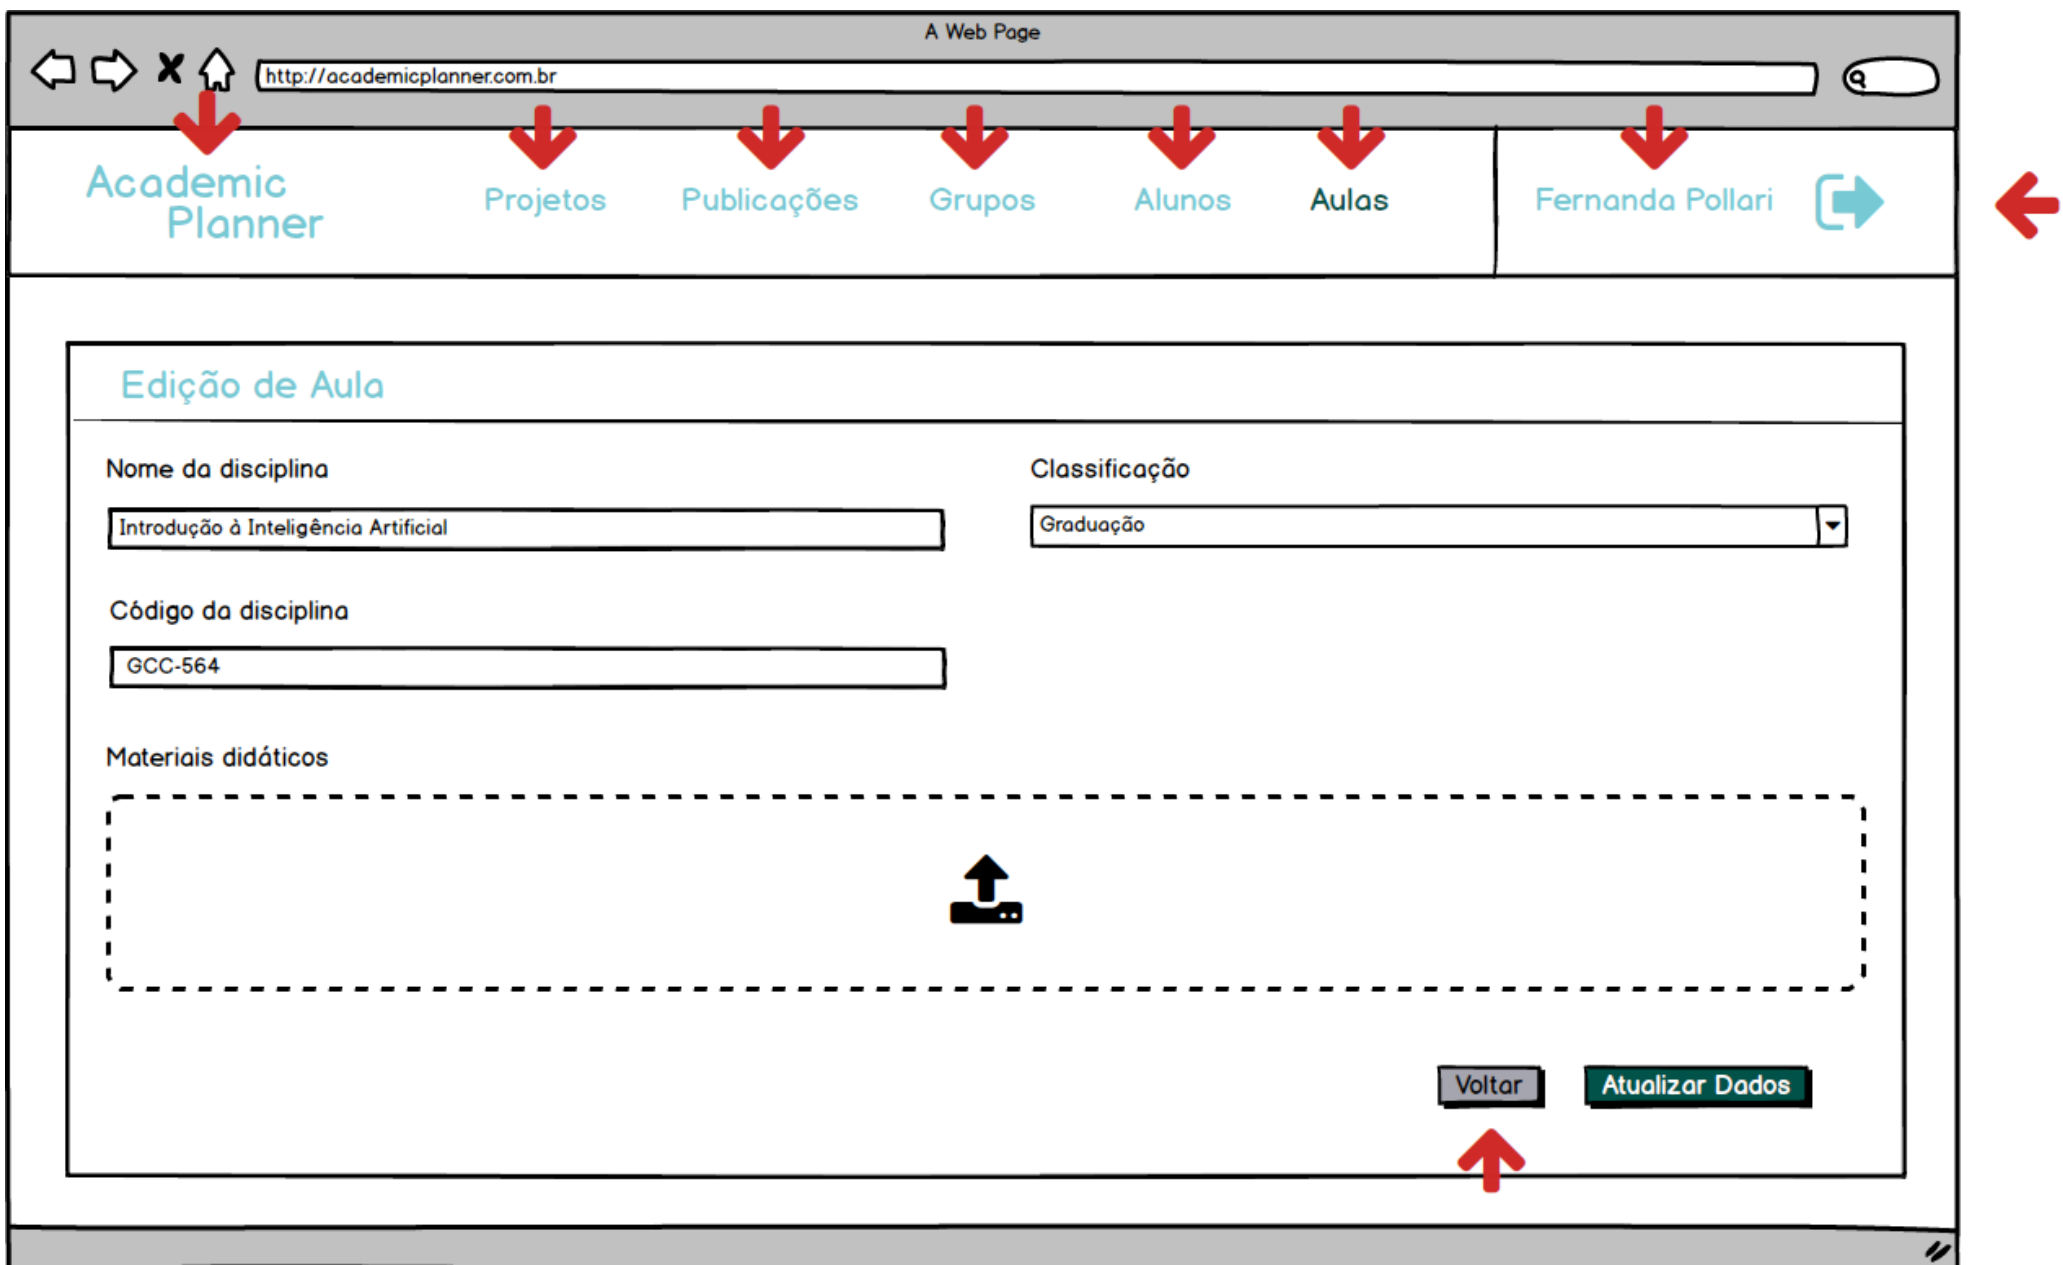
A Web Page

http://academicplanner.com.br

Academic Planner

Projetos

Publicações

Grupos

Alunos

Aulas

Fernanda Pollari

Edição de Aula

Nome da disciplina

Introdução à Inteligência Artificial

Classificação

Graduação

Código da disciplina

GCC-564

Materiais didáticos

Voltar

Atualizar Dados